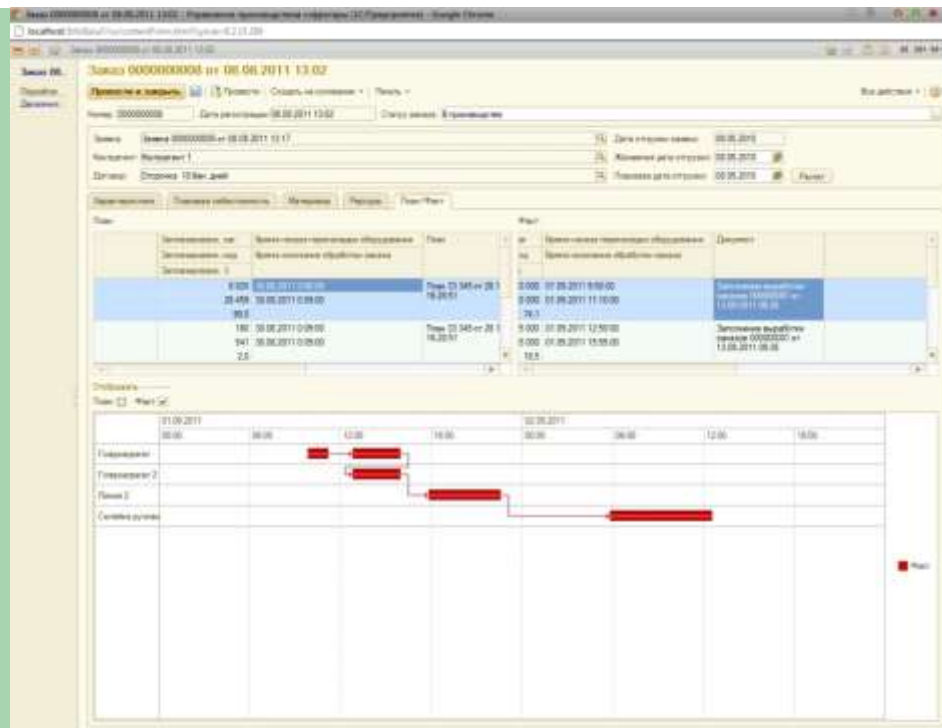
Заказ 0000000008 от 08.08.2011 13:02 - Управление производством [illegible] - Google Chrome

localhost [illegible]

Заказ 08.

Заказ 0000000008 от 08.08.2011 13:02

Провести и закрыть | Провести | Создать на основании | Печать

Все действия

Номер: 0000000008 | Дата регистрации: 08.08.2011 13:02 | Статус заказа: В производстве

Заявка: Заявка 0000000008 от 08.08.2011 13:17 | Дата отгрузки заявки: 08.08.2011

Контрагент: Контрагент 1 | Желаемая дата отгрузки: 08.08.2011

Договор: Отсрочка 10 бан. дней | Плановая дата отгрузки: 02.09.2011 | Расчет

Характеристики | Плановая себестоимость | Материалы | Ресурсы | План/Факт

План:

Факт:

Отобразить
План Факт

01.09.2011
00:00 06:00 12:00 18:00
02.09.2011
00:00 06:00 12:00 18:00

Гофроагрегат
Гофроагрегат 2
Линия 2
Склейка ручная

Факт